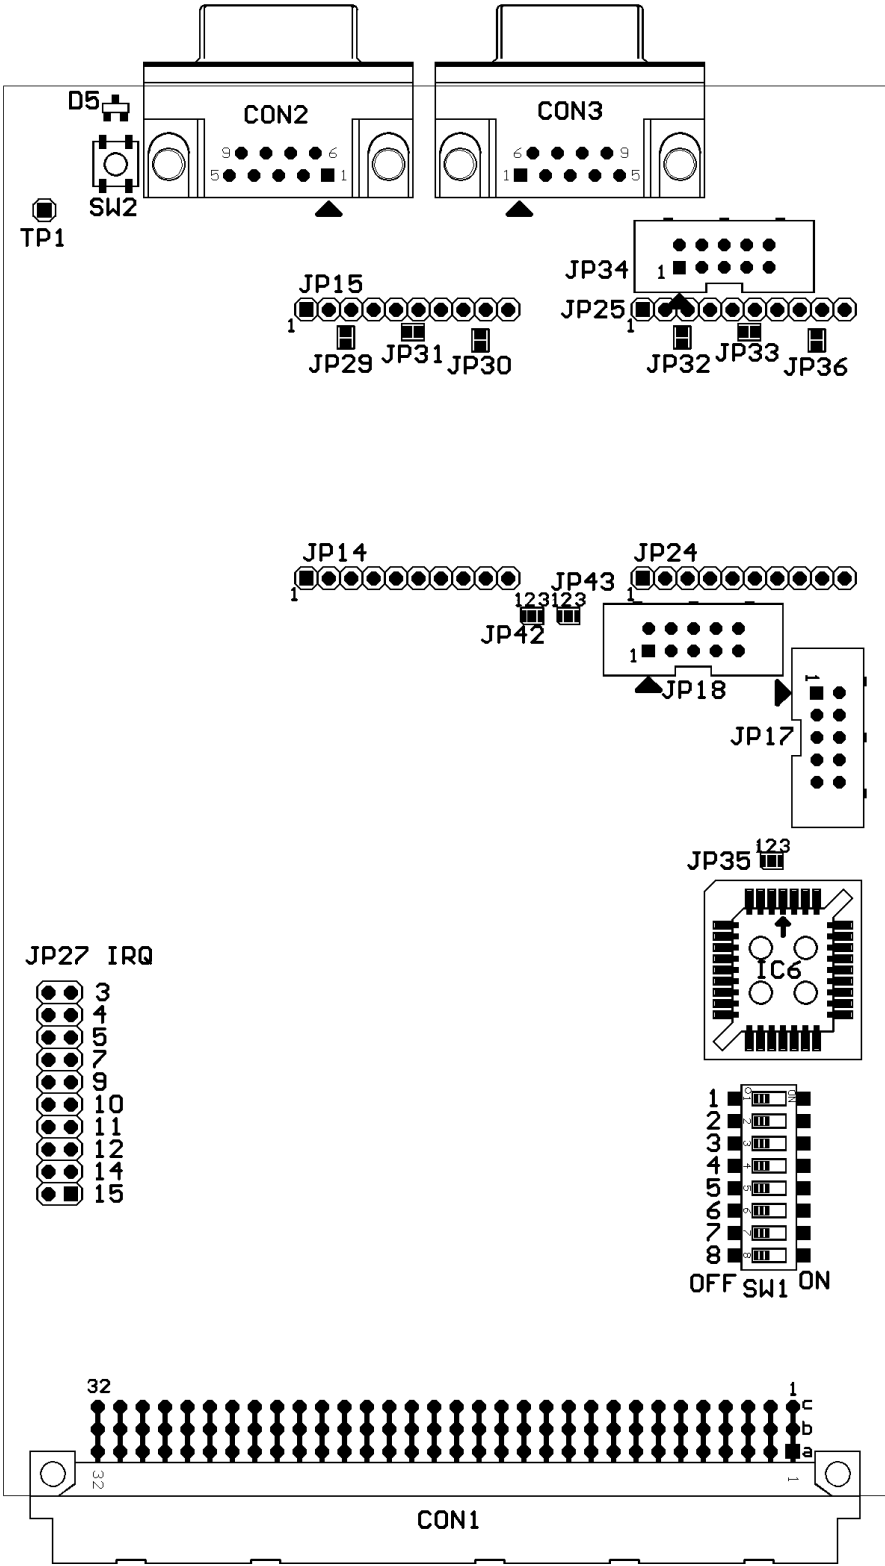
D5
CON2
9 6
5 1
CON3
6 9
1 5
SW2
TP1
JP34
1
JP15
1
JP29 JP31 JP30
JP25
1
JP32 JP33 JP36
JP14
1
JP24
1
JP43
123 123
JP42
1
JP18
1
JP17
JP35 123
IC6
JP27 IRQ
3
4
5
7
9
10
11
12
14
15
1
2
3
4
5
6
7
8
ON
OFF SW1 ON
32
1
c
b
a
32
1
CON1